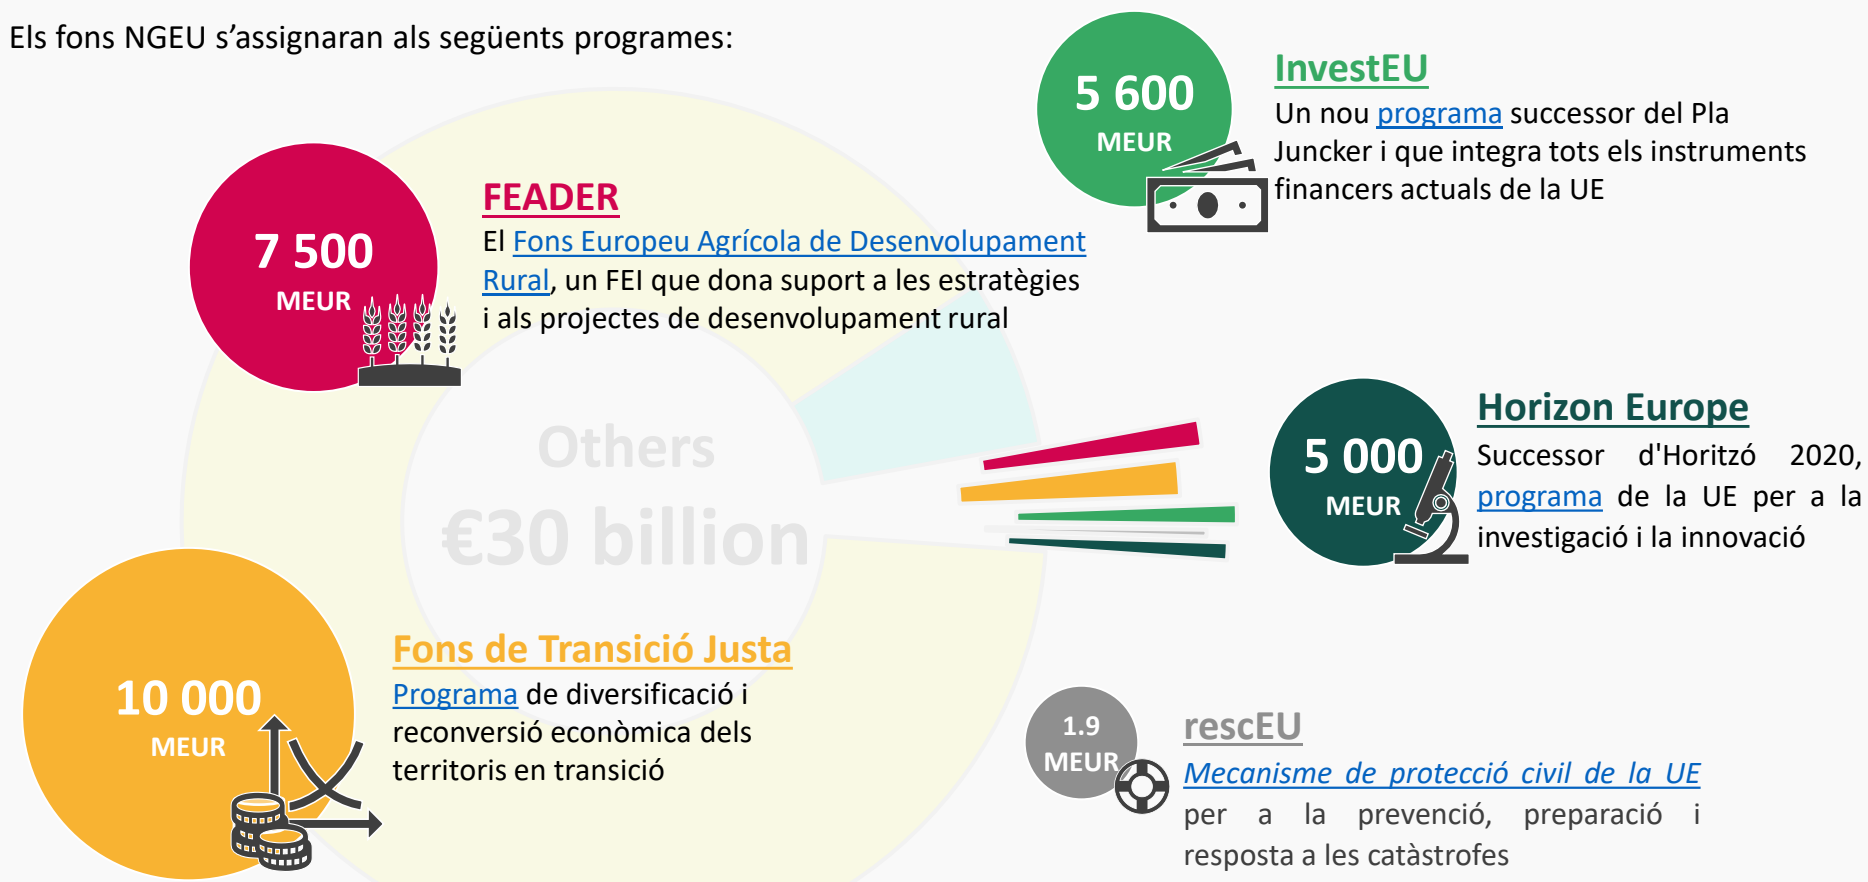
Els fons NGEU s'assignaran als següents programes:

5 600
MEUR

InvestEU
Un nou programa successor del Pla Juncker i que integra tots els instruments financers actuals de la UE

7 500
MEUR

FEADER
El Fons Europeu Agrícola de Desenvolupament Rural, un FEI que dona suport a les estratègies i als projectes de desenvolupament rural

Others
€30 billion

5 000
MEUR

Horizon Europe
Successor d'Horitzó 2020, programa de la UE per a la investigació i la innovació

10 000
MEUR

Fons de Transició Justa
Programa de diversificació i reconversió econòmica dels territoris en transició

1.9
MEUR

rescEU
Mecanisme de protecció civil de la UE per a la prevenció, preparació i resposta a les catàstrofes